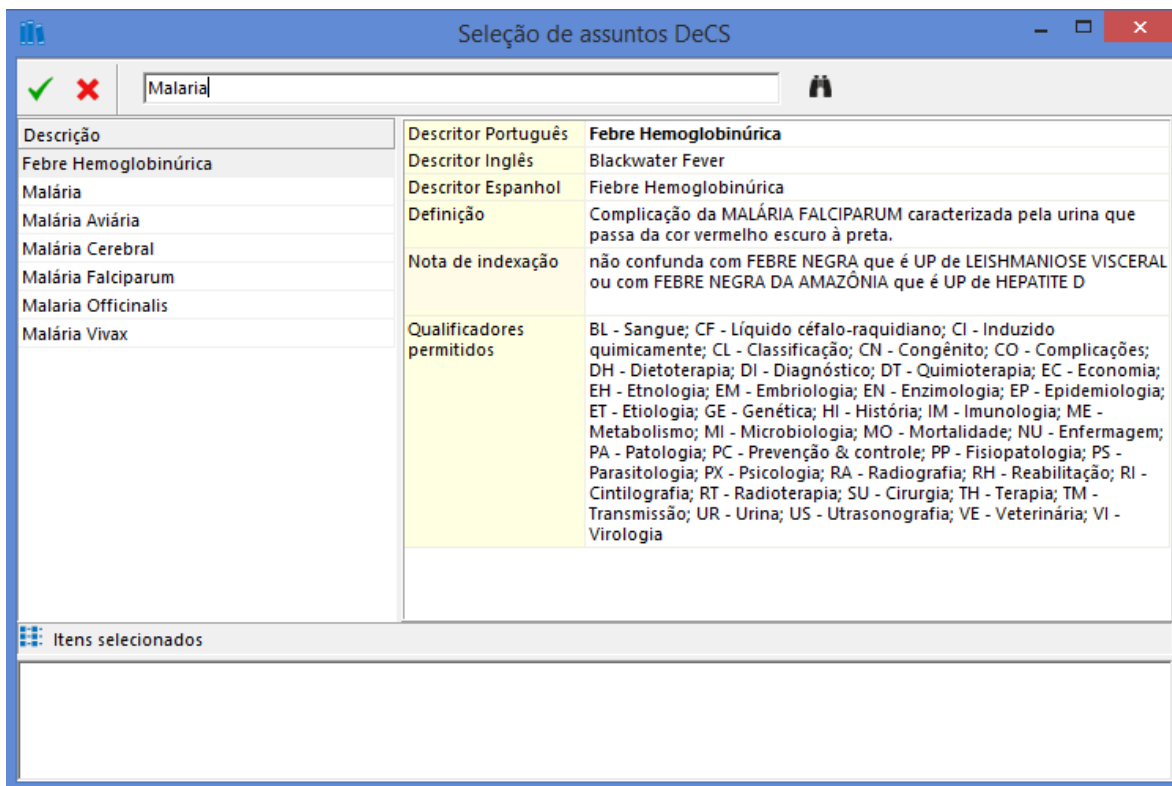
Seleção de assuntos DeCS

Malaria

| Descrição |
|---|
| Febre Hemoglobinúrica |
| Malária |
| Malária Aviária |
| Malária Cerebral |
| Malária Falciparum |
| Malaria Officinalis |
| Malária Vivax |

| Descritor Português | Febre Hemoglobinúrica |
|---|---|
| Descritor Inglês | Blackwater Fever |
| Descritor Espanhol | Fiebre Hemoglobinúrica |
| Definição | Complicação da MALÁRIA FALCIPARUM caracterizada pela urina que passa da cor vermelho escuro à preta. |
| Nota de indexação | não confunda com FEBRE NEGRA que é UP de LEISHMANIOSE VISCERAL ou com FEBRE NEGRA DA AMAZÔNIA que é UP de HEPATITE D |
| Qualificadores permitidos | BL - Sangue; CF - Líquido céfalo-raquidiano; CI - Induzido quimicamente; CL - Classificação; CN - Congênito; CO - Complicações; DH - Dietoterapia; DI - Diagnóstico; DT - Quimioterapia; EC - Economia; EH - Etnologia; EM - Embriologia; EN - Enzimologia; EP - Epidemiologia; ET - Etiologia; GE - Genética; HI - História; IM - Imunologia; ME - Metabolismo; MI - Microbiologia; MO - Mortalidade; NU - Enfermagem; PA - Patologia; PC - Prevenção & controle; PP - Fisiopatologia; PS - Parasitologia; PX - Psicologia; RA - Radiografia; RH - Reabilitação; RI - Cintilografia; RT - Radioterapia; SU - Cirurgia; TH - Terapia; TM - Transmissão; UR - Urina; US - Utrasonografia; VE - Veterinária; VI - Virologia |

Itens selecionados